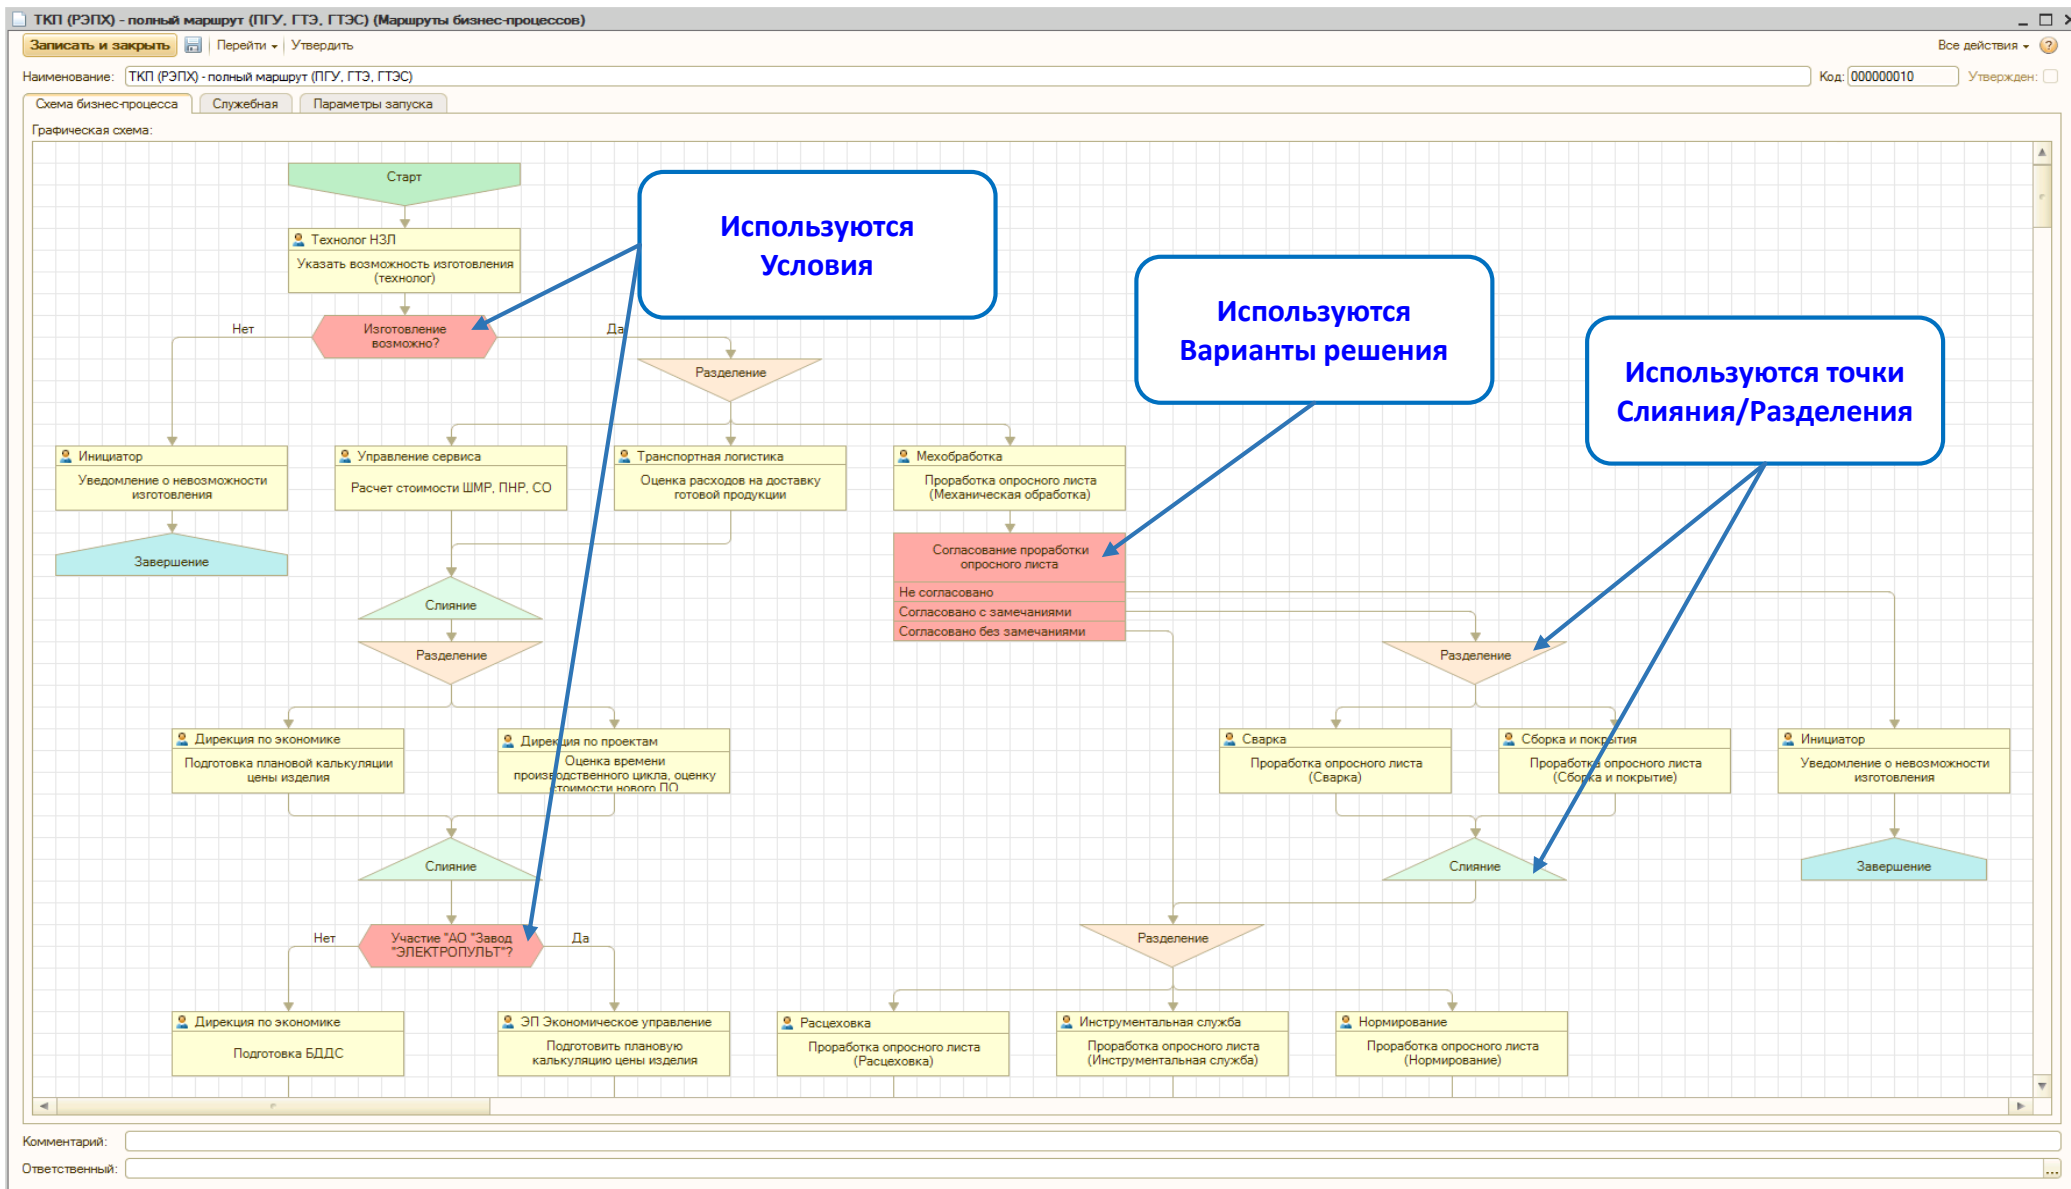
ТКП (РЭПХ) - полный маршрут (ПГУ, ГТЭ, ГТЭС) (Маршруты бизнес-процессов)

Записать и закрыть | Перейти | Утвердить

Все действия

Наименование: ТКП (РЭПХ) - полный маршрут (ПГУ, ГТЭ, ГТЭС)

Код: 000000010

Утвержден:

Схема бизнес-процесса | Служебная | Параметры запуска

Графическая схема:

Старт

Технолог НЗЛ
Указать возможность изготовления (технолог)

Изготовление возможно?

Нет

Да

Разделение

Инициатор
Уведомление о невозможности изготовления

Завершение

Управление сервиса
Расчет стоимости ШМР, ПНР, СО

Транспортная логистика
Оценка расходов на доставку готовой продукции

Мехобработка
Проработка опросного листа (Механическая обработка)

Согласование проработки опросного листа
Не согласовано
Согласовано с замечаниями
Согласовано без замечаниями

Слияние

Разделение

Дирекция по экономике
Подготовка плановой калькуляции цены изделия

Дирекция по проектам
Оценка времени производственного цикла, оценку стоимости нового ПО

Слияние

Участие "АО "Завод "ЭЛЕКТРОПУЛЬТ"?

Нет

Да

Дирекция по экономике
Подготовка БДДС

ЭП Экономическое управление
Подготовить плановую калькуляцию цены изделия

Разделение

Сварка
Проработка опросного листа (Сварка)

Сборка и покрытия
Проработка опросного листа (Сборка и покрытие)

Инициатор
Уведомление о невозможности изготовления

Слияние

Завершение

Разделение

Расцеховка
Проработка опросного листа (Расцеховка)

Инструментальная служба
Проработка опросного листа (Инструментальная служба)

Нормирование
Проработка опросного листа (Нормирование)

Используются Условия

Используются Варианты решения

Используются точки Слияния/Разделения

Комментарий:

Ответственный: